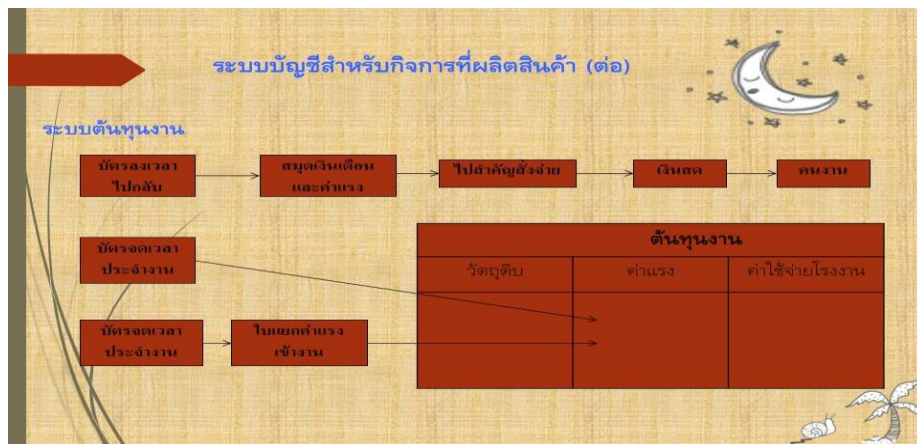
ระบบบัญชีสำหรับกิจการที่ผลิตสินค้า (ต่อ)

ระบบต้นทุนงาน

บัตรลงเวลาไปกลับ

สมุดเงินเดือนและค่าแรง

ใบสำคัญสั่งจ่าย

เงินสด

คนงาน

บัตรจดเวลาประจำงาน

บัตรจดเวลาประจำงาน

ใบแยกค่าแรงเข้างาน

| ต้นทุนงาน | | |
|---|---|---|
| วัตถุดิบ | ค่าแรง | ค่าใช้จ่ายโรงงาน |
| | | |